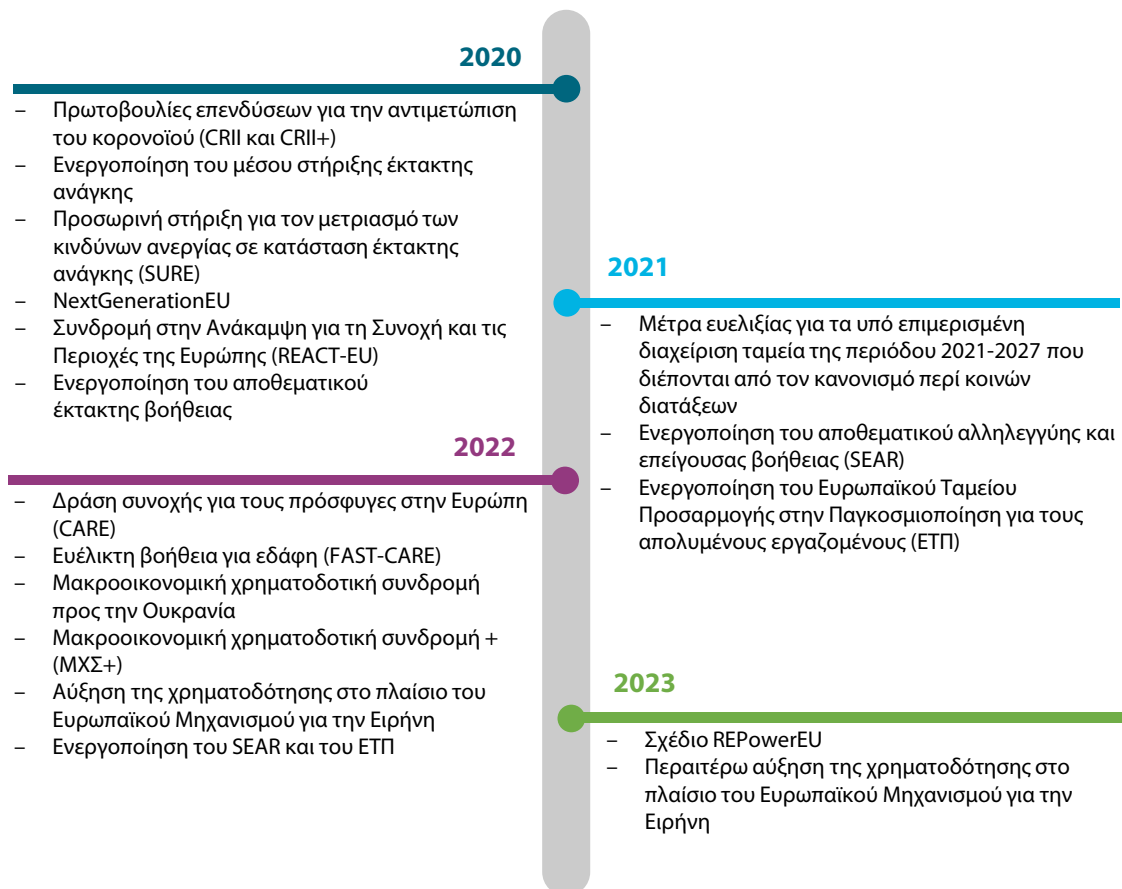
2020

– Πρωτοβουλίες επενδύσεων για την αντιμετώπιση του κορονοϊού (CRII και CRII+)
– Ενεργοποίηση του μέσου στήριξης έκτακτης ανάγκης
– Προσωρινή στήριξη για τον μετριασμό των κινδύνων ανεργίας σε κατάσταση έκτακτης ανάγκης (SURE)
– NextGenerationEU
– Συνδρομή στην Ανάκαμψη για τη Συνοχή και τις Περιοχές της Ευρώπης (REACT-EU)
– Ενεργοποίηση του αποθεματικού έκτακτης βοήθειας

2021

– Μέτρα ευελιξίας για τα υπό επιμερισμένη διαχείριση ταμεία της περιόδου 2021-2027 που διέπονται από τον κανονισμό περί κοινών διατάξεων
– Ενεργοποίηση του αποθεματικού αλληλεγγύης και επείγουσας βοήθειας (SEAR)
– Ενεργοποίηση του Ευρωπαϊκού Ταμείου Προσαρμογής στην Παγκοσμιοποίηση για τους απολυμένους εργαζομένους (ΕΤΠ)

2022

– Δράση συνοχής για τους πρόσφυγες στην Ευρώπη (CARE)
– Ευέλικτη βοήθεια για εδάφη (FAST-CARE)
– Μακροοικονομική χρηματοδοτική συνδρομή προς την Ουκρανία
– Μακροοικονομική χρηματοδοτική συνδρομή + (ΜΧΣ+)
– Αύξηση της χρηματοδότησης στο πλαίσιο του Ευρωπαϊκού Μηχανισμού για την Ειρήνη
– Ενεργοποίηση του SEAR και του ΕΤΠ

2023

– Σχέδιο REPowerEU
– Περαιτέρω αύξηση της χρηματοδότησης στο πλαίσιο του Ευρωπαϊκού Μηχανισμού για την Ειρήνη